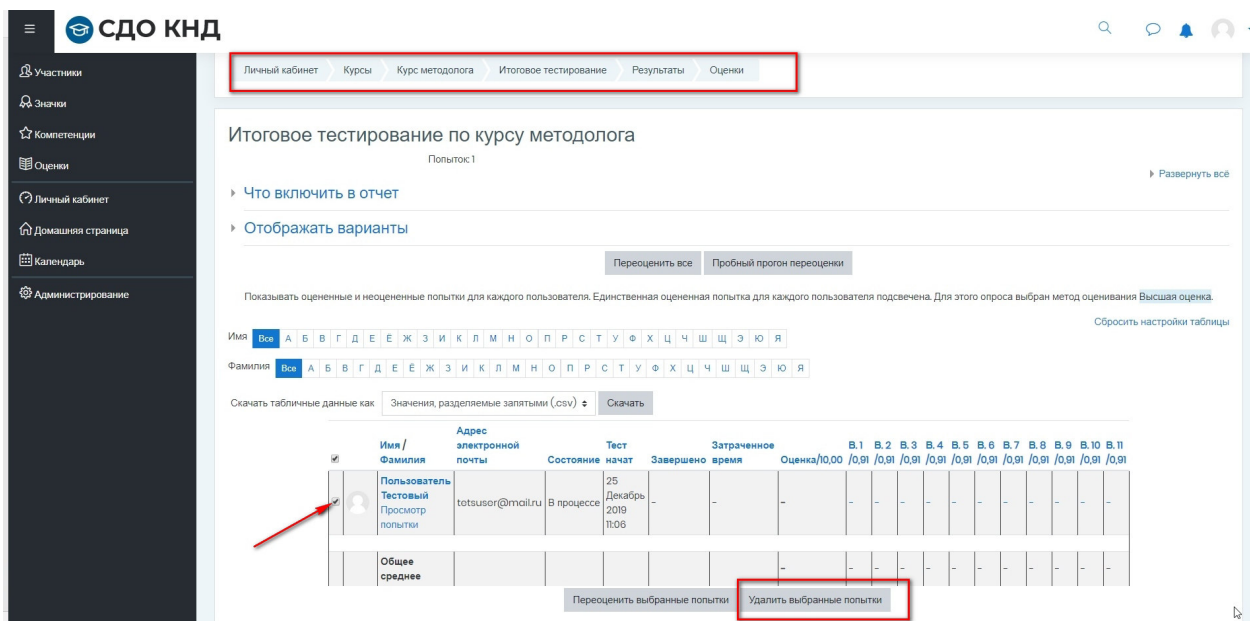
СДО КНД

Участники
Значки
Компетенции
Оценки
Личный кабинет
Домашняя страница
Календарь
Администрирование

Личный кабинет | Курсы | Курс методолога | Итоговое тестирование | Результаты | Оценки

Итоговое тестирование по курсу методолога

Попыток: 1

▸ Развернуть всё

▸ Что включить в отчет

▸ Отображать варианты

Переоценить все | Пробный прогон переоценки

Показывать оцененные и неоцененные попытки для каждого пользователя. Единственная оцененная попытка для каждого пользователя подсвечена. Для этого опроса выбран метод оценивания Высшая оценка.

Сбросить настройки таблицы

Имя Все А Б В Г Д Е Ё Ж З И К Л М Н О П Р С Т У Ф Х Ц Ч Ш Щ Э Ю Я

Фамилия Все А Б В Г Д Е Ё Ж З И К Л М Н О П Р С Т У Ф Х Ц Ч Ш Щ Э Ю Я

Скачать табличные данные как Значения, разделяемые запятыми (.csv) ⬍ Скачать

| | | Имя / Фамилия | Адрес электронной почты | Состояние | Тест начат | Завершено | Затраченное время | Оценка/10,00 | В. 1 /0,91 | В. 2 /0,91 | В. 3 /0,91 | В. 4 /0,91 | В. 5 /0,91 | В. 6 /0,91 | В. 7 /0,91 | В. 8 /0,91 | В. 9 /0,91 | В. 10 /0,91 | В. 11 /0,91 |
|---|---|---|---|---|---|---|---|---|---|---|---|---|---|---|---|---|---|---|---|
| | | Пользователь Тестовый Просмотр попытки | totsusor@mail.ru | В процессе | 25 Декабрь 2019 11:06 | - | - | - | - | - | - | - | - | - | - | - | - | - | - |
| | | Общее среднее | | | | | | - | - | - | - | - | - | - | - | - | - | - | - |

Переоценить выбранные попытки | Удалить выбранные попытки